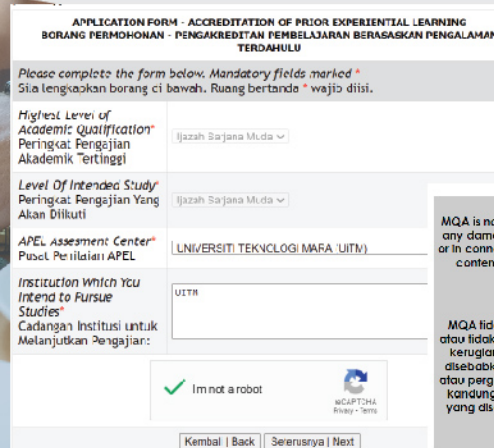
APPLICATION FORM - ACCREDITATION OF PRIOR EXPERIENTIAL LEARNING
BORANG PERMOHONAN - PENGAKREDITAN PEMBELAJARAN BERASASKAN PENGALAMAN TERDAHULU

Please complete the form below. Mandatory fields marked *
Sila lengkapkan borang di bawah. Ruang bertanda * wajib diisi.

| | |
|---|---|
| Highest Level of Academic Qualification* Peringkat Pengajian Akademik Tertinggi | Ijazah Sarjana Muda |
| Level Of Intended Study* Peringkat Pengajian Yang Akan Diikuti | Ijazah Sarjana Muda |
| APEL Assesment Center* Pusat Penilaian APEL | UNIVERSITI TEKNOLOGI MARA (UiTM) |
| Institution Which You Intend to Pursue Studies* Cadangan Institusi untuk Melanjutkan Pengajian | UITM |

I'm not a robot
reCAPTCHA
Privacy - Terms

Kembali | Back   Seterusnya | Next

MQA is no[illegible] any dam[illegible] or in conn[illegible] conten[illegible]

MQA tid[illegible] atau tidak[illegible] kerugia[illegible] disebabk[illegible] atau perg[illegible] kandung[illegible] yang dis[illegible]